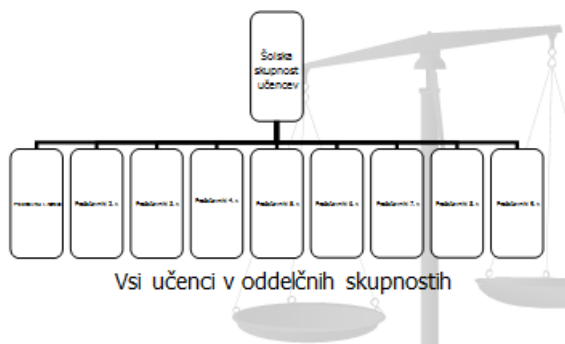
Šolska skupnost učencev

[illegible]

Predstavnik 2. r.

Predstavnik 3. r.

Predstavnik 4. r.

Predstavnik 5. r.

Predstavnik 6. r.

Predstavnik 7. r.

Predstavnik 8. r.

Predstavnik 9. r.

Vsi učenci v oddelčnih skupnostih